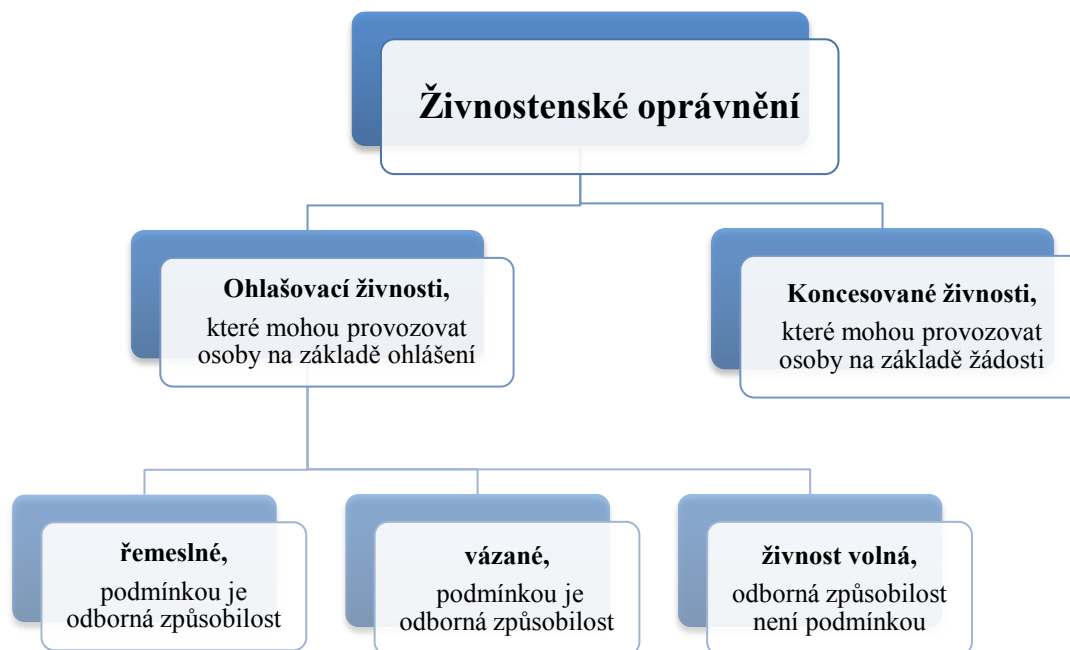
Živnostenské oprávnění

Ohlašovací živnosti, které mohou provozovat osoby na základě ohlášení

Koncesované živnosti, které mohou provozovat osoby na základě žádosti

řemeslné, podmínkou je odborná způsobilost

vázané, podmínkou je odborná způsobilost

živnost volná, odborná způsobilost není podmínkou